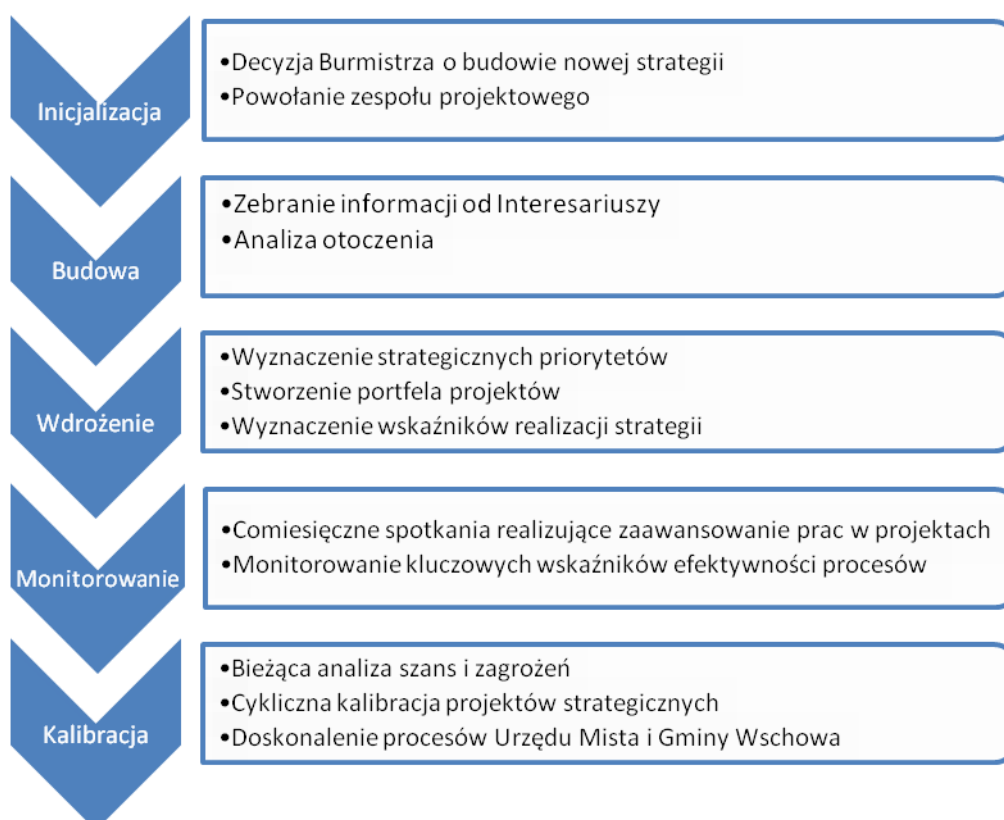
Inicjalizacja

•Decyzja Burmistrza o budowie nowej strategii
•Powołanie zespołu projektowego

Budowa

•Zebranie informacji od Interesariuszy
•Analiza otoczenia

Wdrożenie

•Wyznaczenie strategicznych priorytetów
•Stworzenie portfela projektów
•Wyznaczenie wskaźników realizacji strategii

Monitorowanie

•Comiesięczne spotkania realizujące zaawansowanie prac w projektach
•Monitorowanie kluczowych wskaźników efektywności procesów

Kalibracja

•Bieżąca analiza szans i zagrożeń
•Cykliczna kalibracja projektów strategicznych
•Doskonalenie procesów Urzędu Mista i Gminy Wschowa